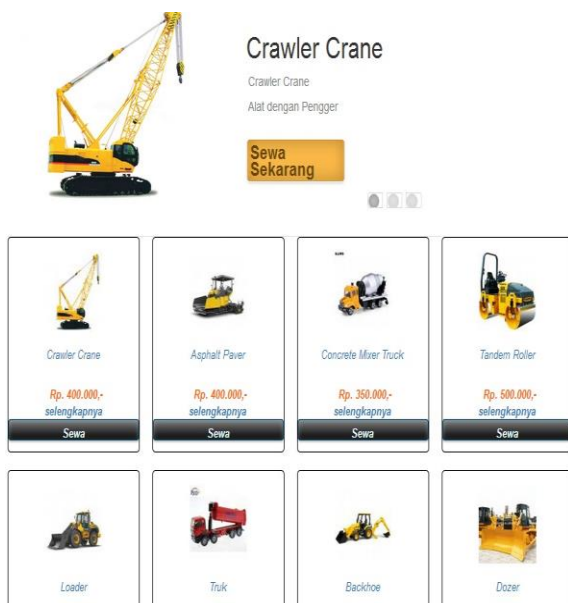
Crawler Crane

Crawler Crane

Alat dengan Pengger

Sewa Sekarang

Crawler Crane
Rp. 400.000,-
selengkapnya
Sewa

Asphalt Paver
Rp. 400.000,-
selengkapnya
Sewa

Concrete Mixer Truck
Rp. 350.000,-
selengkapnya
Sewa

Tandem Roller
Rp. 500.000,-
selengkapnya
Sewa

Loader

Truk

Backhoe

Dozer